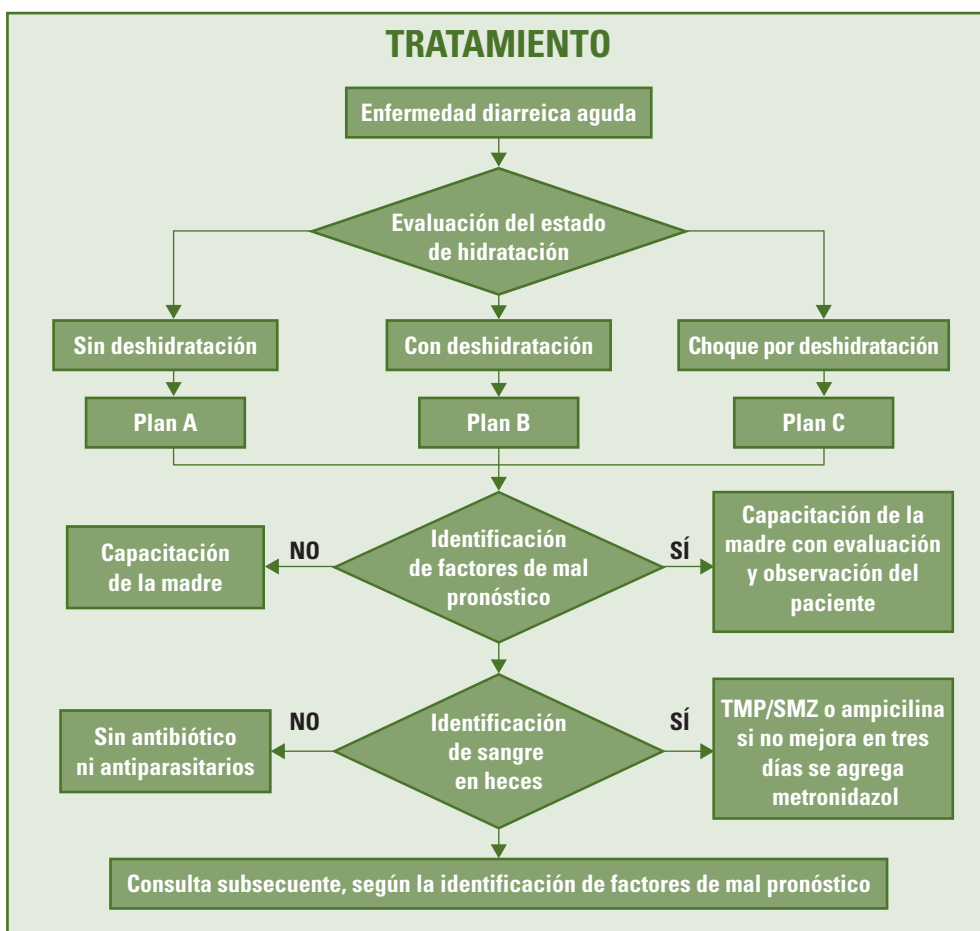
TRATAMIENTO

Enfermedad diarreica aguda

Evaluación del estado de hidratación

Sin deshidratación

Con deshidratación

Choque por deshidratación

Plan A

Plan B

Plan C

Identificación de factores de mal pronóstico

NO

Capacitación de la madre

SÍ

Capacitación de la madre con evaluación y observación del paciente

Identificación de sangre en heces

NO

Sin antibiótico ni antiparasitarios

SÍ

TMP/SMZ o ampicilina si no mejora en tres días se agrega metronidazol

Consulta subsecuente, según la identificación de factores de mal pronóstico